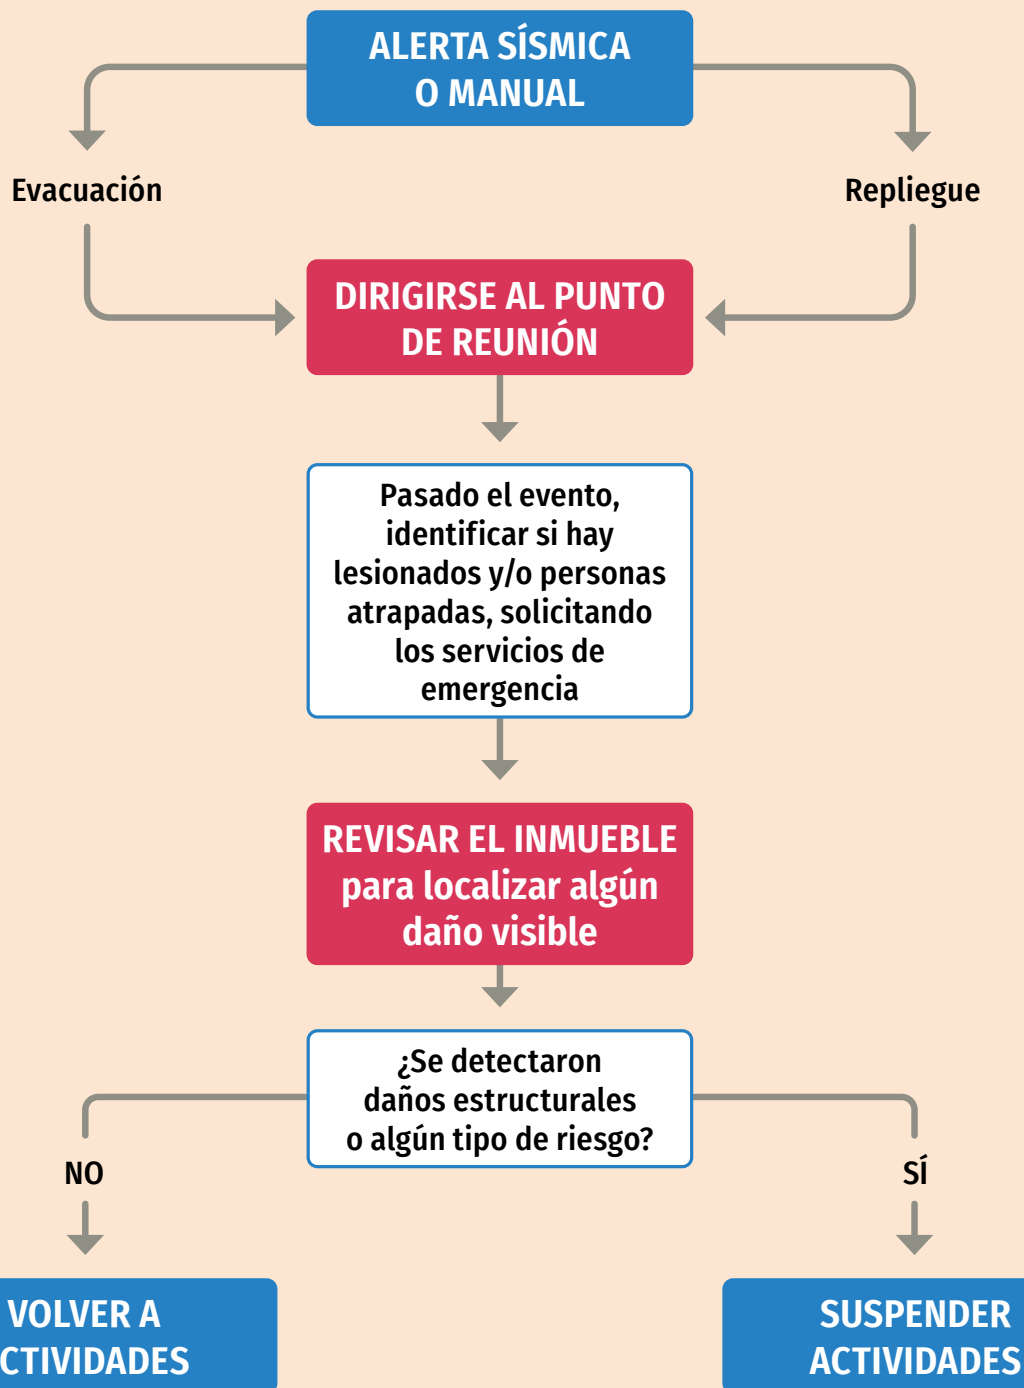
ALERTA SÍSMICA O MANUAL

Evacuación

Repliegue

DIRIGIRSE AL PUNTO DE REUNIÓN

Pasado el evento, identificar si hay lesionados y/o personas atrapadas, solicitando los servicios de emergencia

REVISAR EL INMUEBLE para localizar algún daño visible

¿Se detectaron daños estructurales o algún tipo de riesgo?

NO

SÍ

VOLVER A CTIVIDADES

SUSPENDER ACTIVIDADES